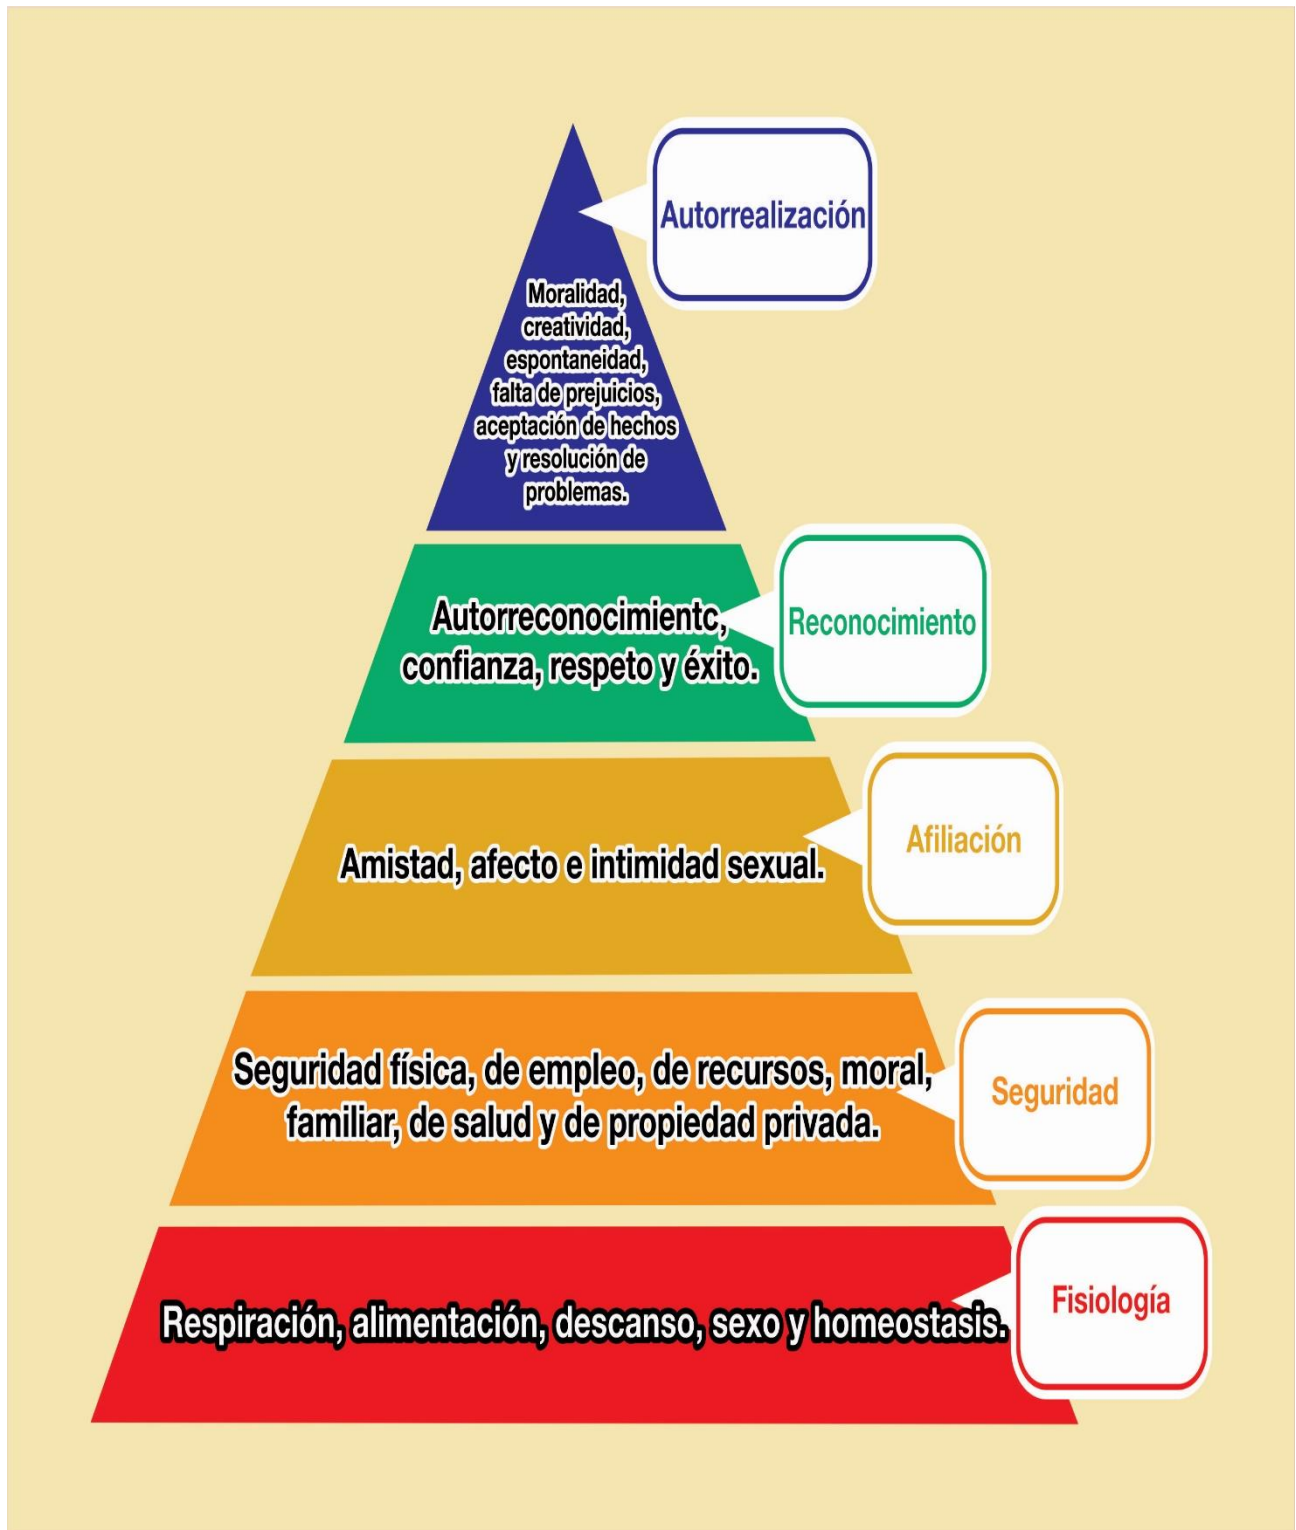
Autorrealización

Moralidad, creatividad, espontaneidad, falta de prejuicios, aceptación de hechos y resolución de problemas.

Autorreconocimientc, confianza, respeto y éxito.

Reconocimiento

Amistad, afecto e intimidad sexual.

Afiliación

Seguridad física, de empleo, de recursos, moral, familiar, de salud y de propiedad privada.

Seguridad

Respiración, alimentación, descanso, sexo y homeostasis.

Fisiología